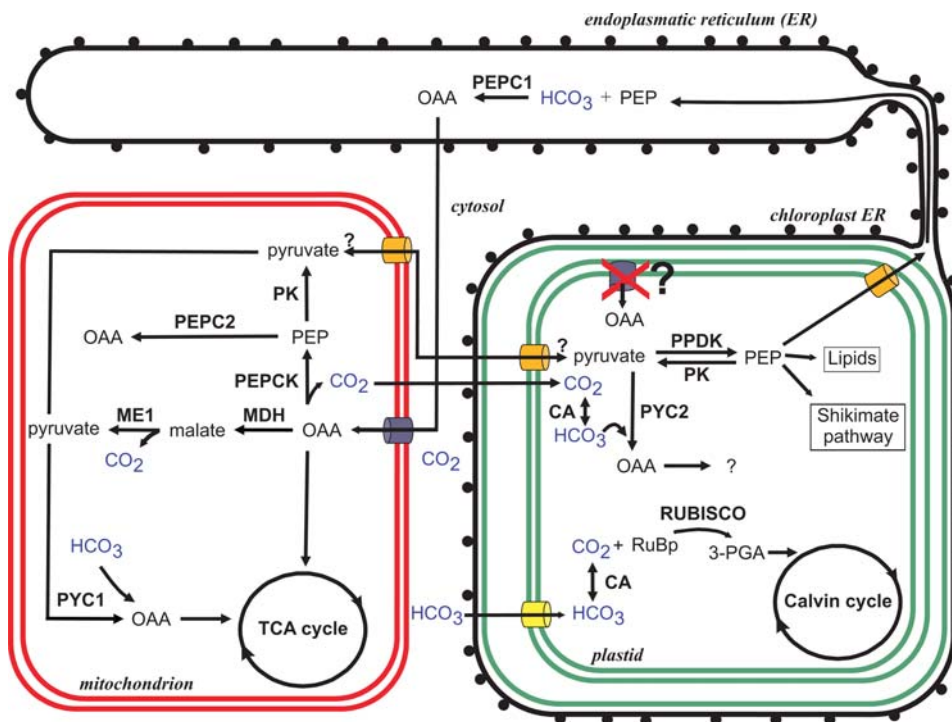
endoplasmatic reticulum (ER)

PEPC1
OAA HCO$_3$ + PEP

cytosol

chloroplast ER

pyruvate ?
PK
PEPC2
OAA PEP
PEPCK CO$_2$
ME1 MDH
pyruvate malate OAA
CO$_2$

HCO$_3$
PYC1
OAA TCA cycle

mitochondrion

?
OAA
? PPDK
pyruvate PEP Lipids
PK
CO$_2$
CA PYC2 Shikimate pathway
HCO$_3$
CO$_2$
OAA ?
RUBISCO
CO$_2$+ RuBp 3-PGA
CA
HCO$_3$ HCO$_3$ Calvin cycle

plastid